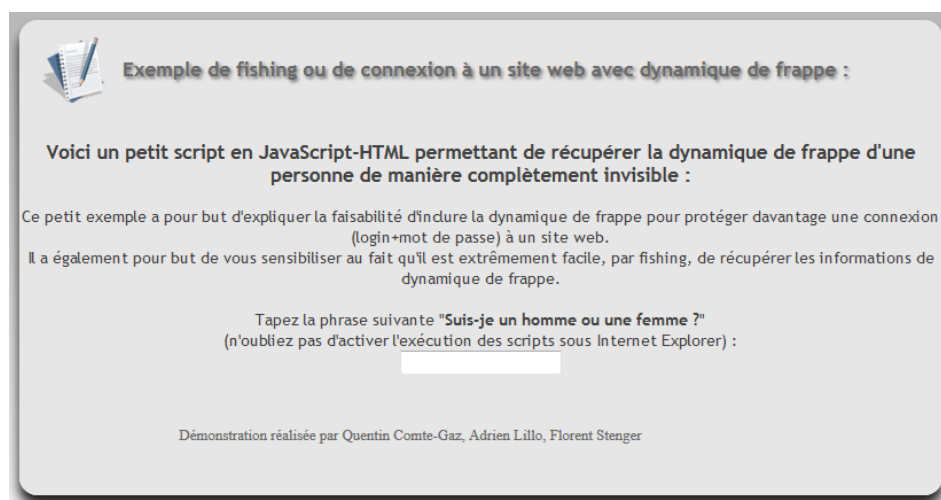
Exemple de fishing ou de connexion à un site web avec dynamique de frappe :

Voici un petit script en JavaScript-HTML permettant de récupérer la dynamique de frappe d'une personne de manière complètement invisible :

Ce petit exemple a pour but d'expliquer la faisabilité d'inclure la dynamique de frappe pour protéger davantage une connexion (login+mot de passe) à un site web.
Il a également pour but de vous sensibiliser au fait qu'il est extrêmement facile, par fishing, de récupérer les informations de dynamique de frappe.

Tapez la phrase suivante "**Suis-je un homme ou une femme ?**"
(n'oubliez pas d'activer l'exécution des scripts sous Internet Explorer) :

Démonstration réalisée par Quentin Comte-Gaz, Adrien Lillo, Florent Stenger